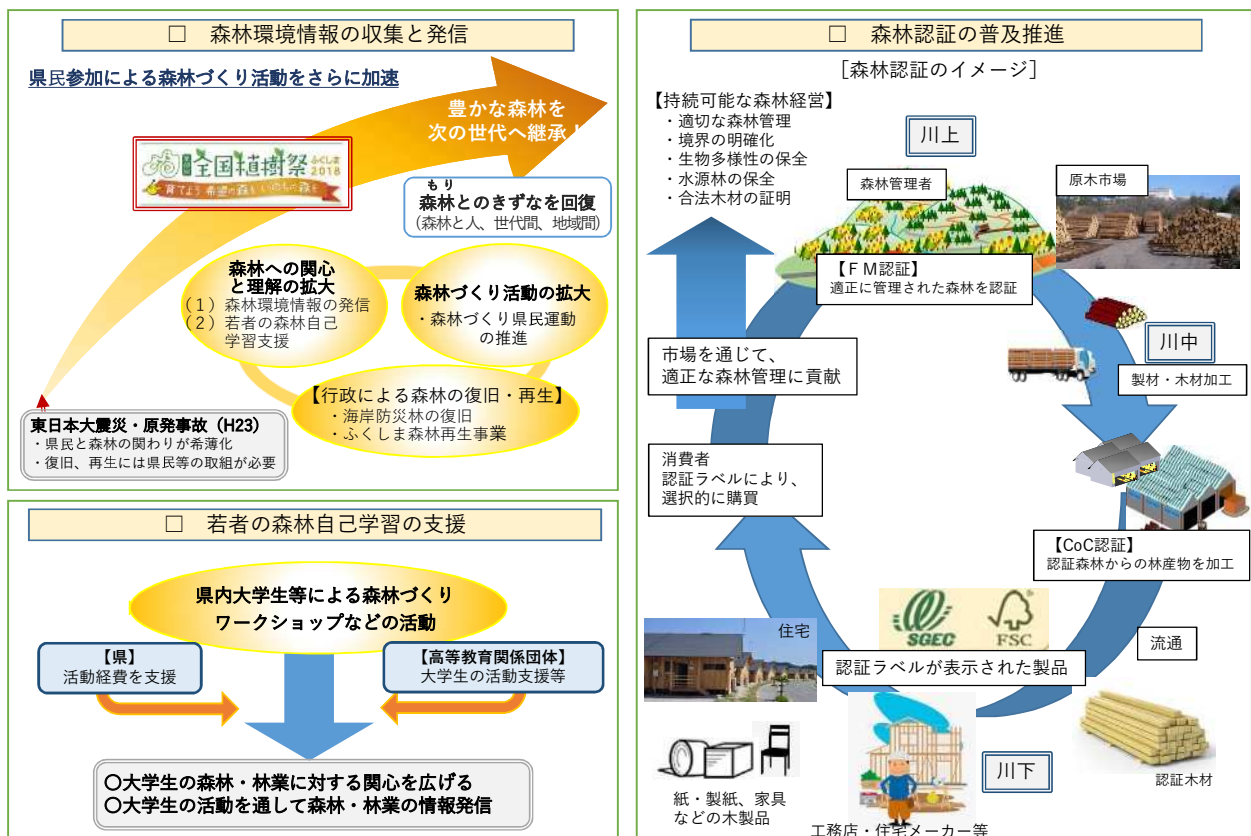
□　森林環境情報の収集と発信

県民参加による森林づくり活動をさらに加速

豊かな森林を
次の世代へ継承し

全国植樹祭 ふくしま 2018
育てよう 希望の森を いのちの森を

森林(もり)とのきずなを回復
(森林と人、世代間、地域間)

森林への関心
と理解の拡大
(1) 森林環境情報の発信
(2) 若者の森林自己学習支援

森林づくり活動の拡大
・森林づくり県民運動の推進

【行政による森林の復旧・再生】
・海岸防災林の復旧
・ふくしま森林再生事業

東日本大震災・原発事故（H23）
・県民と森林の関わりが希薄化
・復旧、再生には県民等の取組が必要

□　若者の森林自己学習の支援

県内大学生等による森林づくり
ワークショップなどの活動

【県】
活動経費を支援

【高等教育関係団体】
大学生の活動支援等

〇大学生の森林・林業に対する関心を広げる
〇大学生の活動を通して森林・林業の情報発信

□　森林認証の普及推進

[森林認証のイメージ]

【持続可能な森林経営】
・適切な森林管理
・境界の明確化
・生物多様性の保全
・水源林の保全
・合法木材の証明

川上

森林管理者

原木市場

【ＦＭ認証】
適正に管理された森林を認証

市場を通じて、
適正な森林管理に貢献

川中

製材・木材加工

消費者
認証ラベルにより、
選択的に購買

【CoC認証】
認証森林からの林産物を加工

SGEC　FSC

住宅

認証ラベルが表示された製品

流通

川下

認証木材

紙・製紙、家具
などの木製品

工務店・住宅メーカー等